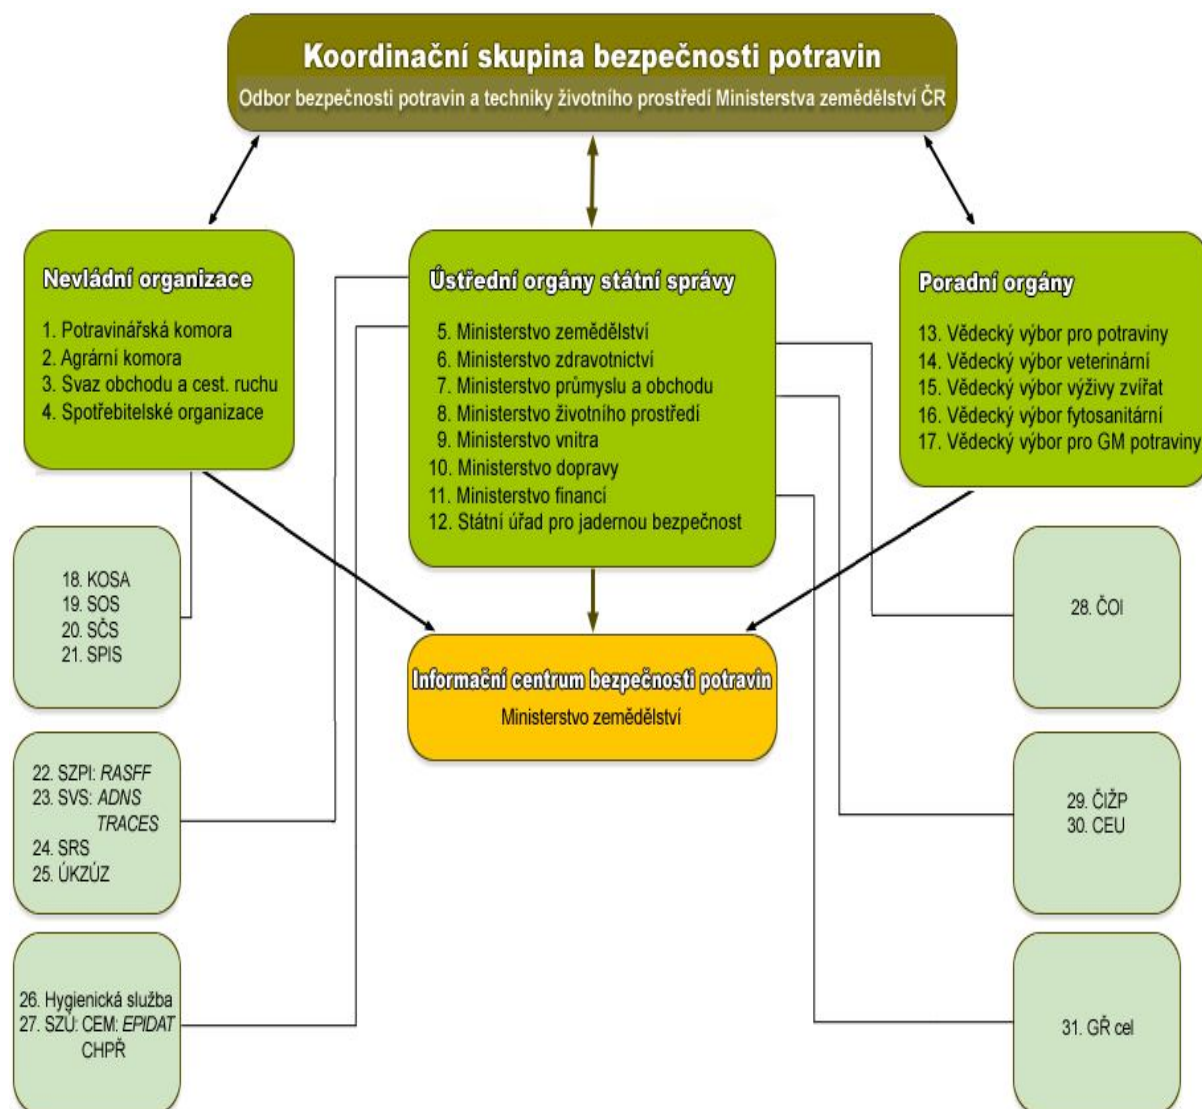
Koordinační skupina bezpečnosti potravin
Odbor bezpečnosti potravin a techniky životního prostředí Ministerstva zemědělství ČR

Nevládní organizace
1. Potravinářská komora
2. Agrární komora
3. Svaz obchodu a cest. ruchu
4. Spotřebitelské organizace

Ústřední orgány státní správy
5. Ministerstvo zemědělství
6. Ministerstvo zdravotnictví
7. Ministerstvo průmyslu a obchodu
8. Ministerstvo životního prostředí
9. Ministerstvo vnitra
10. Ministerstvo dopravy
11. Ministerstvo financí
12. Státní úřad pro jadernou bezpečnost

Poradní orgány
13. Vědecký výbor pro potraviny
14. Vědecký výbor veterinární
15. Vědecký výbor výživy zvířat
16. Vědecký výbor fytosanitární
17. Vědecký výbor pro GM potraviny

18. KOSA
19. SOS
20. SČS
21. SPIS

Informační centrum bezpečnosti potravin
Ministerstvo zemědělství

28. ČOI

22. SZPI: RASFF
23. SVS: ADNS TRACES
24. SRS
25. ÚKZÚZ

29. ČIŽP
30. CEU

26. Hygienická služba
27. SZÚ: CEM: EPIDAT CHPŘ

31. GŘ cel